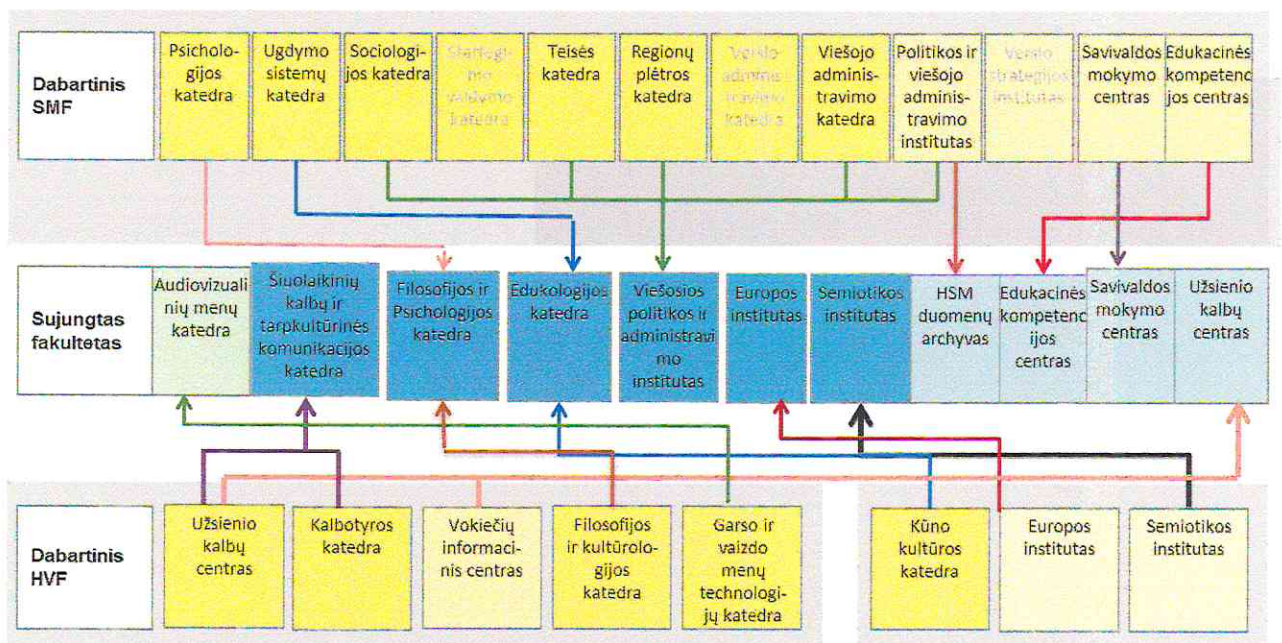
Dabartinis SMF

Psichologijos katedra

Ugdymo sistemų katedra

Sociologijos katedra

Strategijos valdymo katedra

Teisės katedra

Regionų plėtros katedra

Verslo administravimo katedra

Viešojo administravimo katedra

Politikos ir viešojo administravimo institutas

Verslo strategijos institutas

Savivaldos mokymo centras

Edukacinės kompetencijos centras

Sujungtas fakultetas

Audiovizualinių menų katedra

Šiuolaikinių kalbų ir tarpkultūrinės komunikacijos katedra

Filosofijos ir Psichologijos katedra

Edukologijos katedra

Viešosios politikos ir administravimo institutas

Europos institutas

Semiotikos institutas

HSM duomenų archyvas

Edukacinės kompetencijos centras

Savivaldos mokymo centras

Užsienio kalbų centras

Dabartinis HVF

Užsienio kalbų centras

Kalbotyros katedra

Vokiečių informacinis centras

Filosofijos ir kultūrologijos katedra

Garso ir vaizdo menų technologijų katedra

Kūno kultūros katedra

Europos institutas

Semiotikos institutas